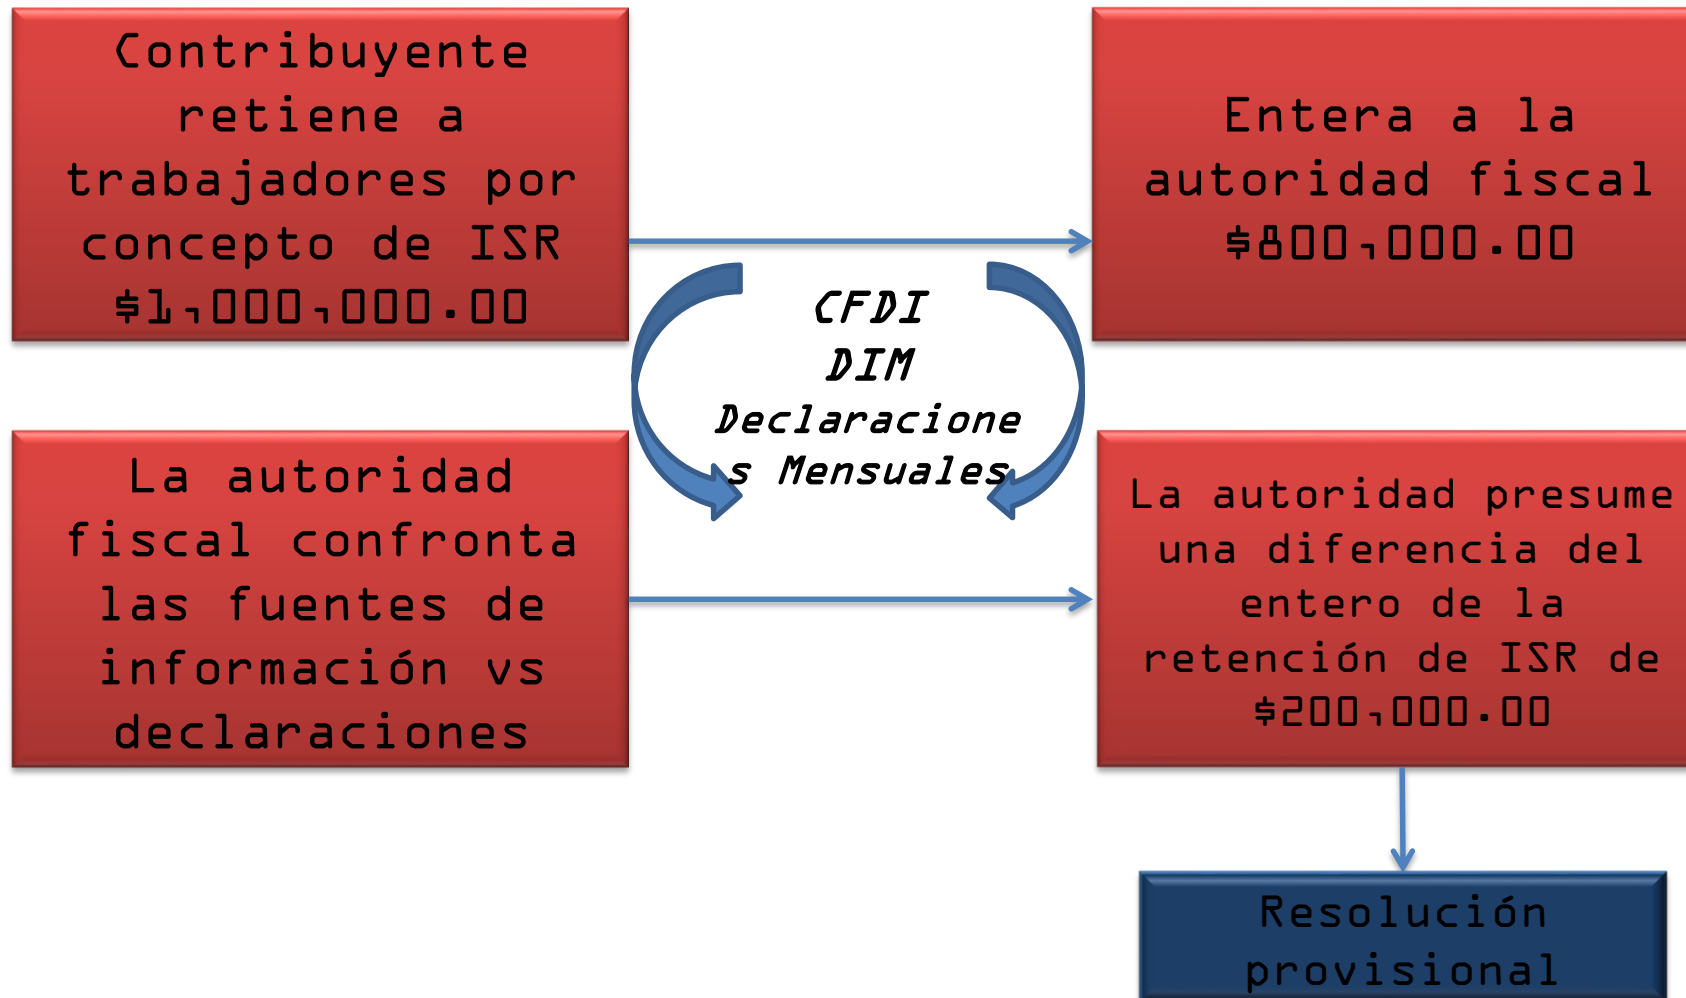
Contribuyente retiene a trabajadores por concepto de ISR $1,000,000.00

Entera a la autoridad fiscal $800,000.00

CFDI
DIM
Declaraciones Mensuales

La autoridad fiscal confronta las fuentes de información vs declaraciones

La autoridad presume una diferencia del entero de la retención de ISR de $200,000.00

Resolución provisional